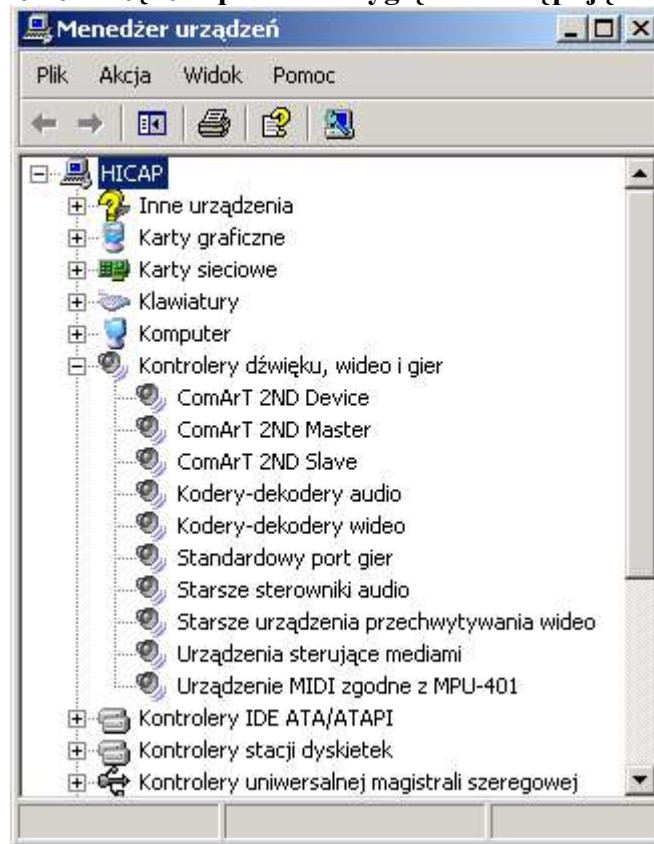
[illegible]

Menedżer urządzeń

Plik Akcja Widok Pomoc

HICAP
Inne urządzenia
Karty graficzne
Karty sieciowe
Klawiatury
Komputer
Kontrolery dźwięku, wideo i gier
ComArT 2ND Device
ComArT 2ND Master
ComArT 2ND Slave
Kodery-dekodery audio
Kodery-dekodery wideo
Standardowy port gier
Starsze sterowniki audio
Starsze urządzenia przechwytywania wideo
Urządzenia sterujące mediami
Urządzenie MIDI zgodne z MPU-401
Kontrolery IDE ATA/ATAPI
Kontrolery stacji dyskietek
Kontrolery uniwersalnej magistrali szeregowej